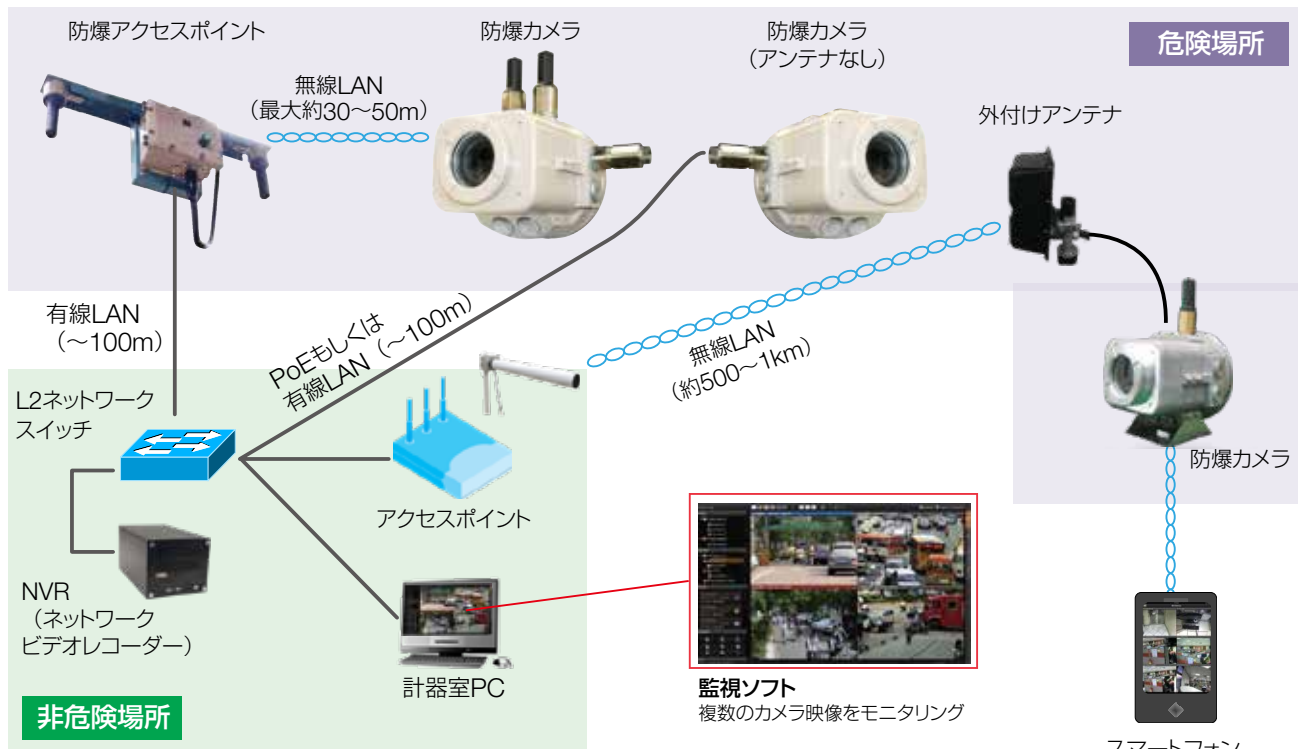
防爆アクセスポイント

防爆カメラ

防爆カメラ
（アンテナなし）

危険場所

無線LAN
（最大約30〜50m）

外付けアンテナ

有線LAN
（〜100m）

PoEもしくは
有線LAN（〜100m）

無線LAN
（約500〜1km）

L2ネットワーク
スイッチ

防爆カメラ

アクセスポイント

NVR
（ネットワーク
ビデオレコーダー）

計器室PC

監視ソフト
複数のカメラ映像をモニタリング

非危険場所

スマートフォン